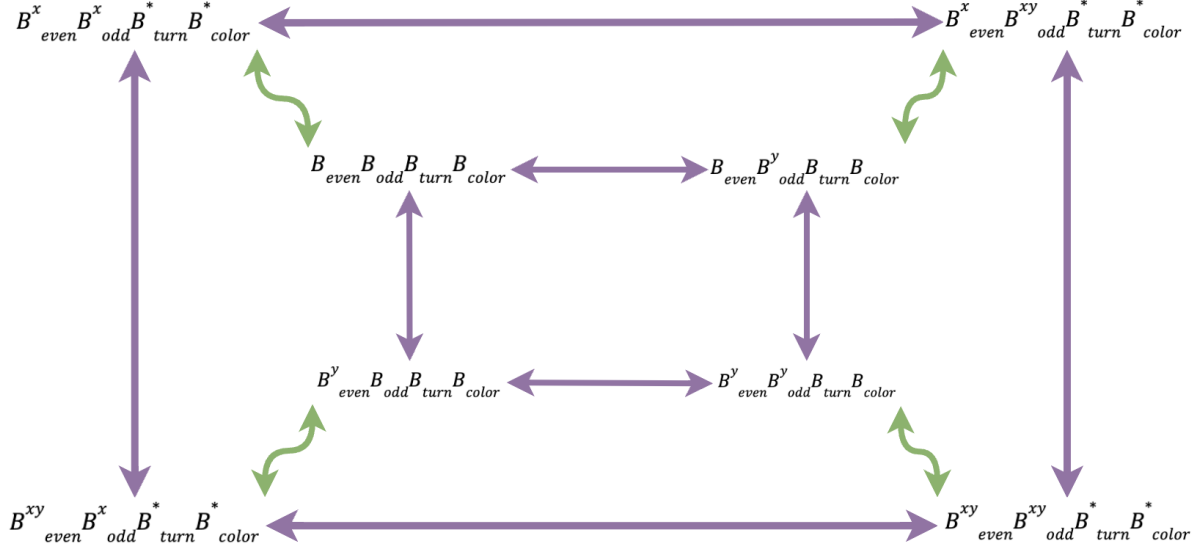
$B^{x}_{even}B^{x}_{odd}B^{*}_{turn}B^{*}_{color}$

$B^{x}_{even}B^{xy}_{odd}B^{*}_{turn}B^{*}_{color}$

$B_{even}B_{odd}B_{turn}B_{color}$

$B_{even}B^{y}_{odd}B_{turn}B_{color}$

$B^{y}_{even}B_{odd}B_{turn}B_{color}$

$B^{y}_{even}B^{y}_{odd}B_{turn}B_{color}$

$B^{xy}_{even}B^{x}_{odd}B^{*}_{turn}B^{*}_{color}$

$B^{xy}_{even}B^{xy}_{odd}B^{*}_{turn}B^{*}_{color}$